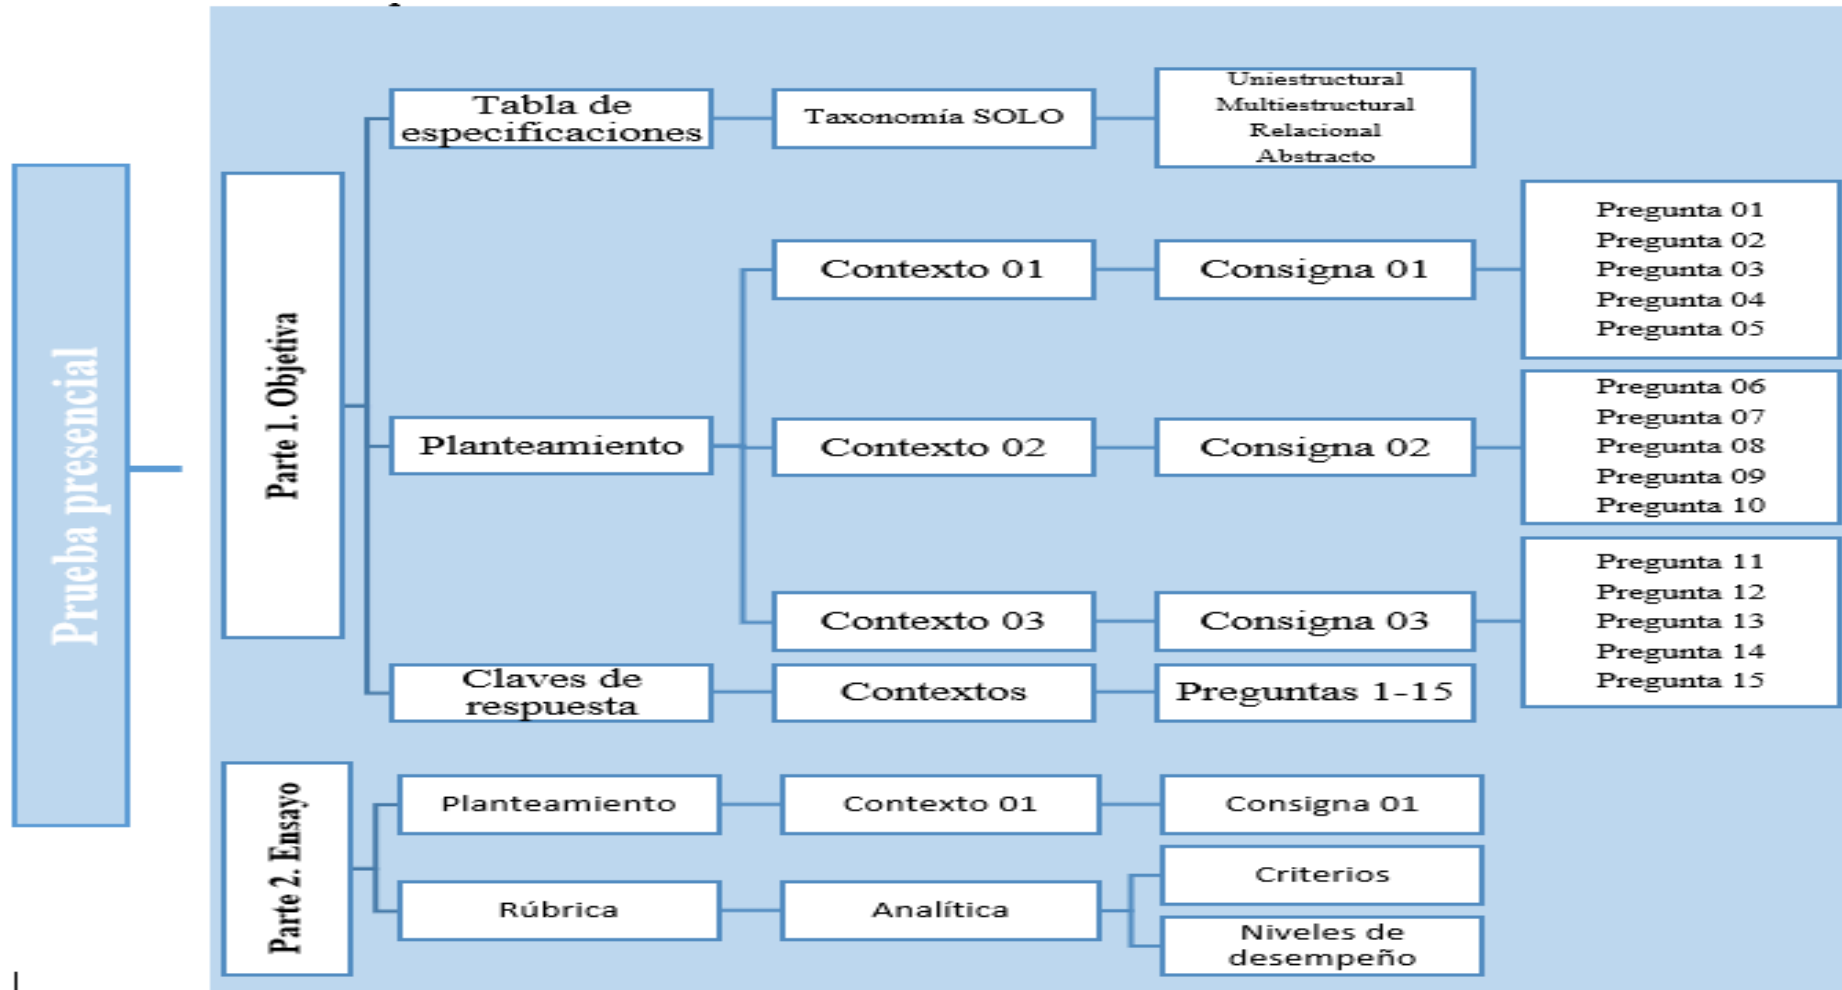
Prueba presencial

Parte 1. Objetiva

Tabla de especificaciones

Taxonomía SOLO

Uniestructural
Multiestructural
Relacional
Abstracto

Planteamiento

Contexto 01

Consigna 01

Pregunta 01
Pregunta 02
Pregunta 03
Pregunta 04
Pregunta 05

Contexto 02

Consigna 02

Pregunta 06
Pregunta 07
Pregunta 08
Pregunta 09
Pregunta 10

Contexto 03

Consigna 03

Pregunta 11
Pregunta 12
Pregunta 13
Pregunta 14
Pregunta 15

Claves de respuesta

Contextos

Preguntas 1-15

Parte 2. Ensayo

Planteamiento

Contexto 01

Consigna 01

Rúbrica

Analítica

Criterios

Niveles de desempeño